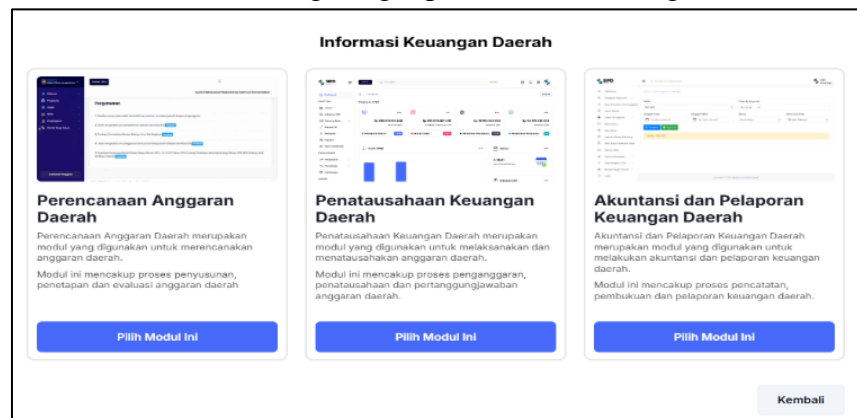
Informasi Keuangan Daerah

Perencanaan Anggaran Daerah

Perencanaan Anggaran Daerah merupakan modul yang digunakan untuk merencanakan anggaran daerah.

Modul ini mencakup proses penyusunan, penetapan dan evaluasi anggaran daerah

Pilih Modul Ini

Penatausahaan Keuangan Daerah

Penatausahaan Keuangan Daerah merupakan modul yang digunakan untuk melaksanakan dan menatausahakan anggaran daerah.

Modul ini mencakup proses penganggaran, penatausahaan dan pertanggungjawaban anggaran daerah.

Pilih Modul Ini

Akuntansi dan Pelaporan Keuangan Daerah

Akuntansi dan Pelaporan Keuangan Daerah merupakan modul yang digunakan untuk melakukan akuntansi dan pelaporan keuangan daerah.

Modul ini mencakup proses pencatatan, pembukuan dan pelaporan keuangan daerah.

Pilih Modul Ini

Kembali